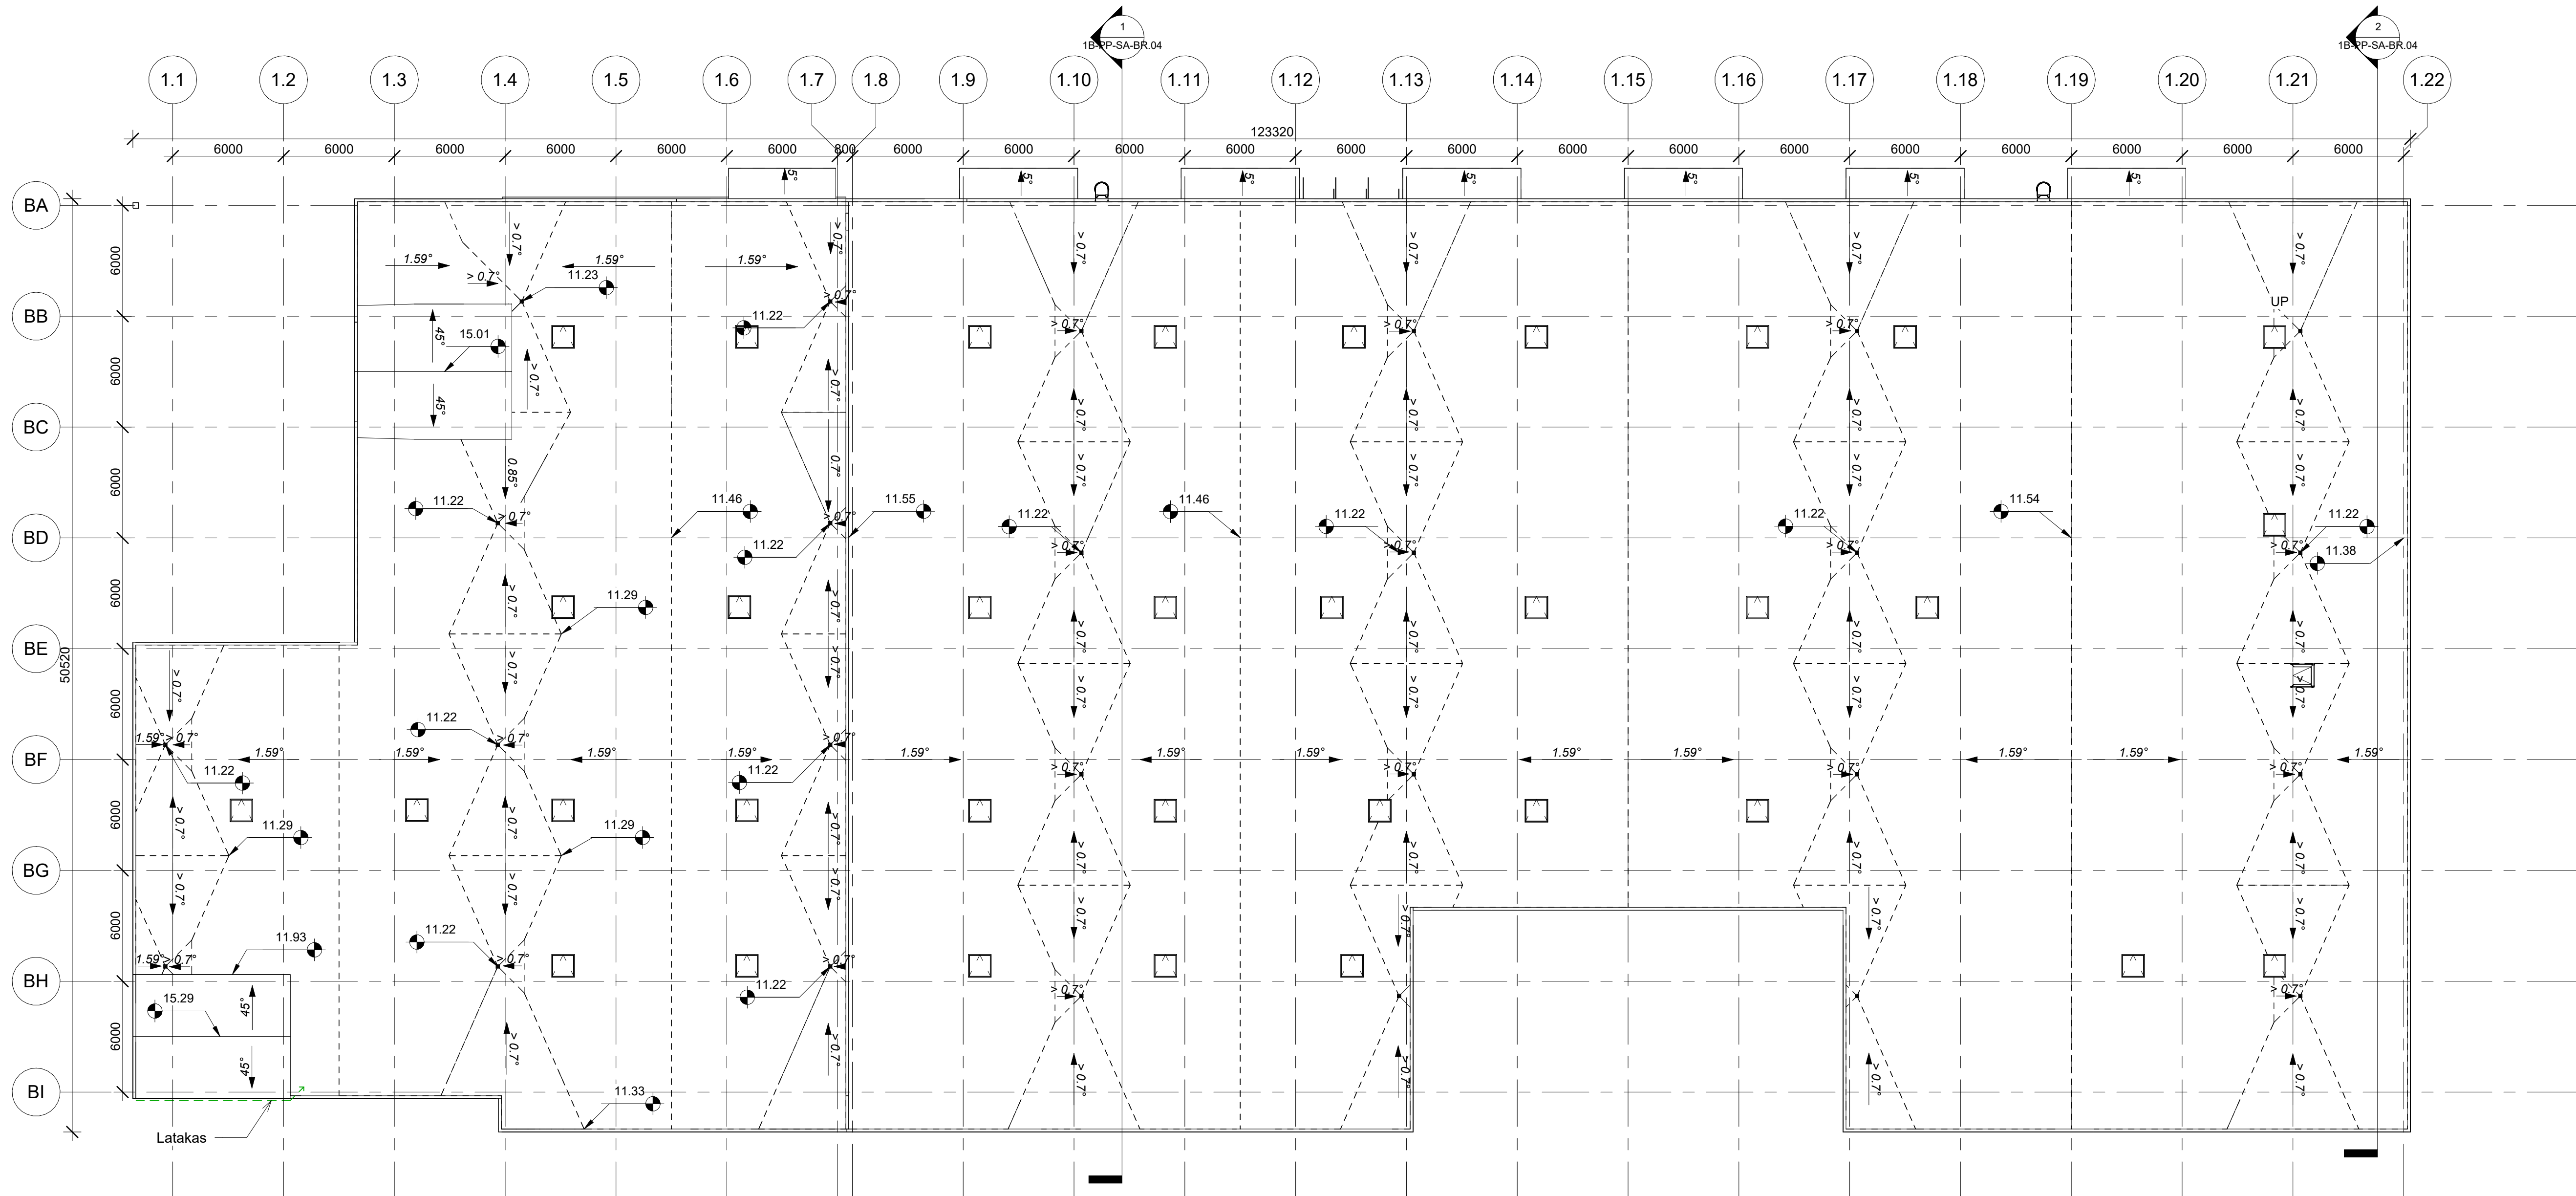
1
1B-PP-SA-BR.04

2
1B-PP-SA-BR.04

1.1 1.2 1.3 1.4 1.5 1.6 1.7 1.8 1.9 1.10 1.11 1.12 1.13 1.14 1.15 1.16 1.17 1.18 1.19 1.20 1.21 1.22

123320

6000 6000 6000 6000 6000 6000 800 6000 6000 6000 6000 6000 6000 6000 6000 6000 6000 6000 6000 6000 6000

BA BB BC BD BE BF BG BH BI

6000 6000 6000 6000 6000 6000 6000 6000

50520

5° 5° 5° 5° 5° 5° 5°

1.59° > 0.7° 11.23 1.59° 1.59° 0.7° > 0.7°
11.22 > 0.7°
45° 15.01 > 0.7°
45°
0.85°
11.22 > 0.7° 11.46 11.22 11.55 11.22 11.46 11.22 11.54 11.22 11.38
11.29
UP
11.22 1.59° > 0.7° 1.59° 1.59° 1.59° 1.59° 1.59° 1.59° 1.59° 1.59° 1.59° 1.59° 1.59° 1.59°
11.22 11.22
11.29 11.29
11.93 11.22
1.59° > 0.7°
15.29 45° 11.22
45°
11.33
Latakas